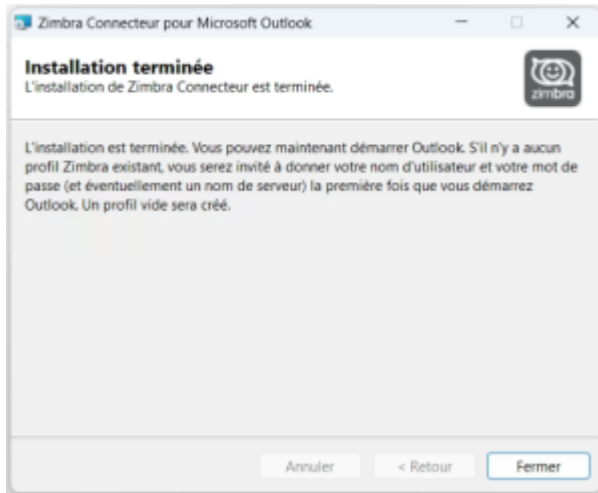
Zimbra Connecteur pour Microsoft Outlook

Installation terminée
L'installation de Zimbra Connecteur est terminée.

zimbra

L'installation est terminée. Vous pouvez maintenant démarrer Outlook. S'il n'y a aucun profil Zimbra existant, vous serez invité à donner votre nom d'utilisateur et votre mot de passe (et éventuellement un nom de serveur) la première fois que vous démarrez Outlook. Un profil vide sera créé.

Annuler
< Retour
Fermer